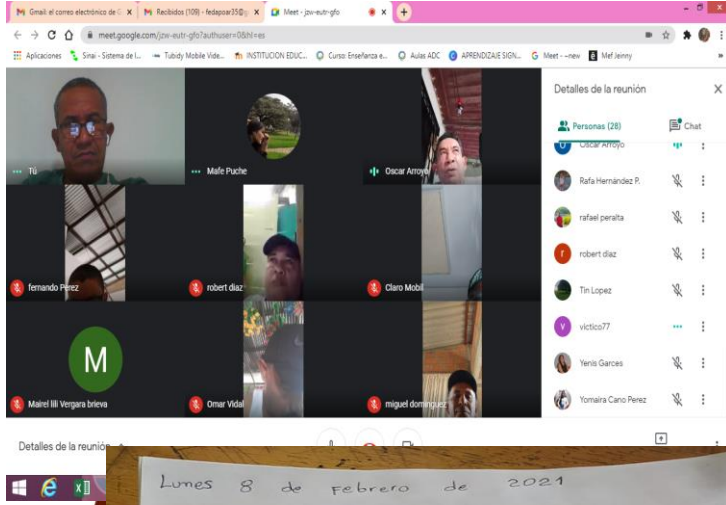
Gmail: el correo electrónico de G | Recibidos (109) - fedapoar35@g | Meet - jzw-eutr-gfo

meet.google.com/jzw-eutr-gfo?authuser=0&hl=es

Aplicaciones | Sinai - Sistema de I... | Tubidy Mobile Vide... | INSTITUCION EDUC... | Curso: Enseñanza e... | Aulas ADC | APRENDIZAJE SIGN... | Meet - -new | Mef Jeinny

Tú | Mafe Puche | Oscar Arroyo
fernando Perez | robert diaz | Claro Mobil
M
Mairel lili Vergara brieva | Omar Vidal | miguel dominguez

Detalles de la reunión
Personas (28) | Chat
Oscar Arroyo
Rafa Hernández P.
rafael peralta
robert diaz
Tin Lopez
victico77
Yenis Garces
Yomaira Cano Perez

Detalles de la reunión

Lunes 8 de Febrero de 2021